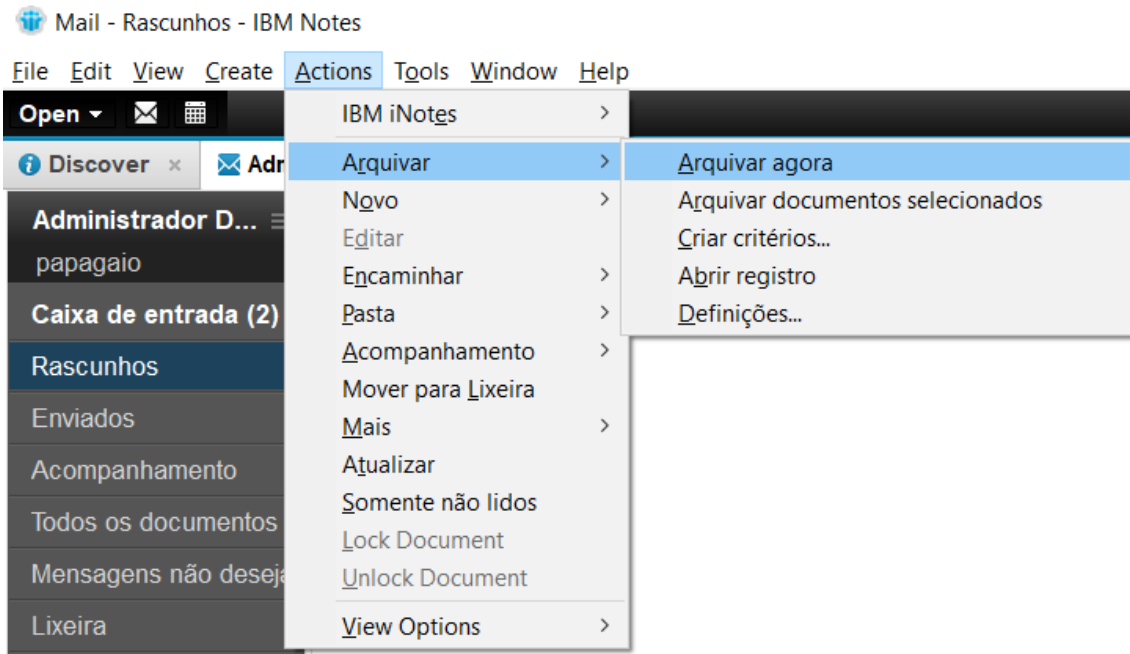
Mail - Rascunhos - IBM Notes

File Edit View Create Actions Tools Window Help

Open

Discover ×

Adr

Administrador D...

papagaio

Caixa de entrada (2)

Rascunhos

Enviados

Acompanhamento

Todos os documentos

Mensagens não deseja

Lixeira

IBM iNotes
Arquivar
Novo
Editar
Encaminhar
Pasta
Acompanhamento
Mover para Lixeira
Mais
Atualizar
Somente não lidos
Lock Document
Unlock Document
View Options

Arquivar agora
Arquivar documentos selecionados
Criar critérios...
Abrir registro
Definições...